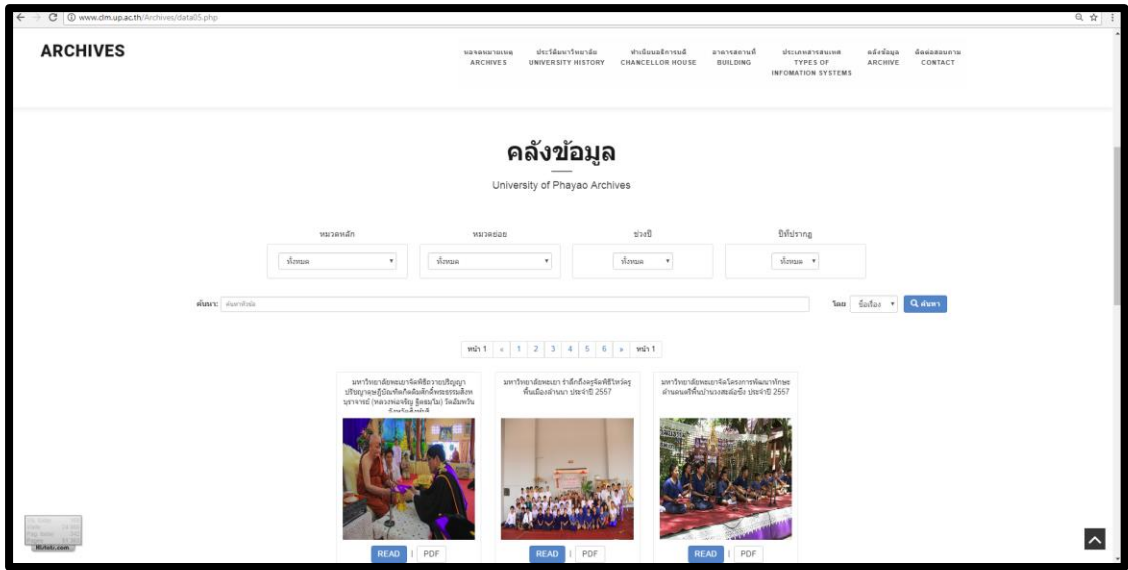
www.dlm.up.ac.th/Archives/data05.php

ARCHIVES

หอจดหมายเหตุ ARCHIVES | ประวัติมหาวิทยาลัย UNIVERSITY HISTORY | ทำเนียบผู้บริหาร CHANCELLOR HOUSE | อาคารสถานที่ BUILDING | ประเภทสารสนเทศ TYPES OF INFOMATION SYSTEMS | คลังข้อมูล ARCHIVE | ติดต่อสอบถาม CONTACT

คลังข้อมูล

University of Phayao Archives

หมวดหลัก | หมวดย่อย | ช่วงปี | ปีที่ปรากฏ

ทั้งหมด | ทั้งหมด | ทั้งหมด | ทั้งหมด

ค้นหา: ค้นหาหัวข้อ

โดย ชื่อเรื่อง Q ค้นหา

หน้า 1 « 1 2 3 4 5 6 » หน้า 1

มหาวิทยาลัยพะเยาจัดพิธีถวายปริญญาปริญญาดุษฎีบัณฑิตกิตติมศักดิ์พระธรรมสิงหบุราจารย์ (หลวงพ่อจรัญ ฐิตธมฺโม) วัดอัมพวัน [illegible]

มหาวิทยาลัยพะเยา รำลึกถึงครูจัดพิธีไหว้ครูพื้นเมืองล้านนา ประจำปี 2557

มหาวิทยาลัยพะเยาจัดโครงการพัฒนาทักษะด้านดนตรีพื้นบ้านวงสะล้อซึง ประจำปี 2557

READ | PDF
READ | PDF
READ | PDF